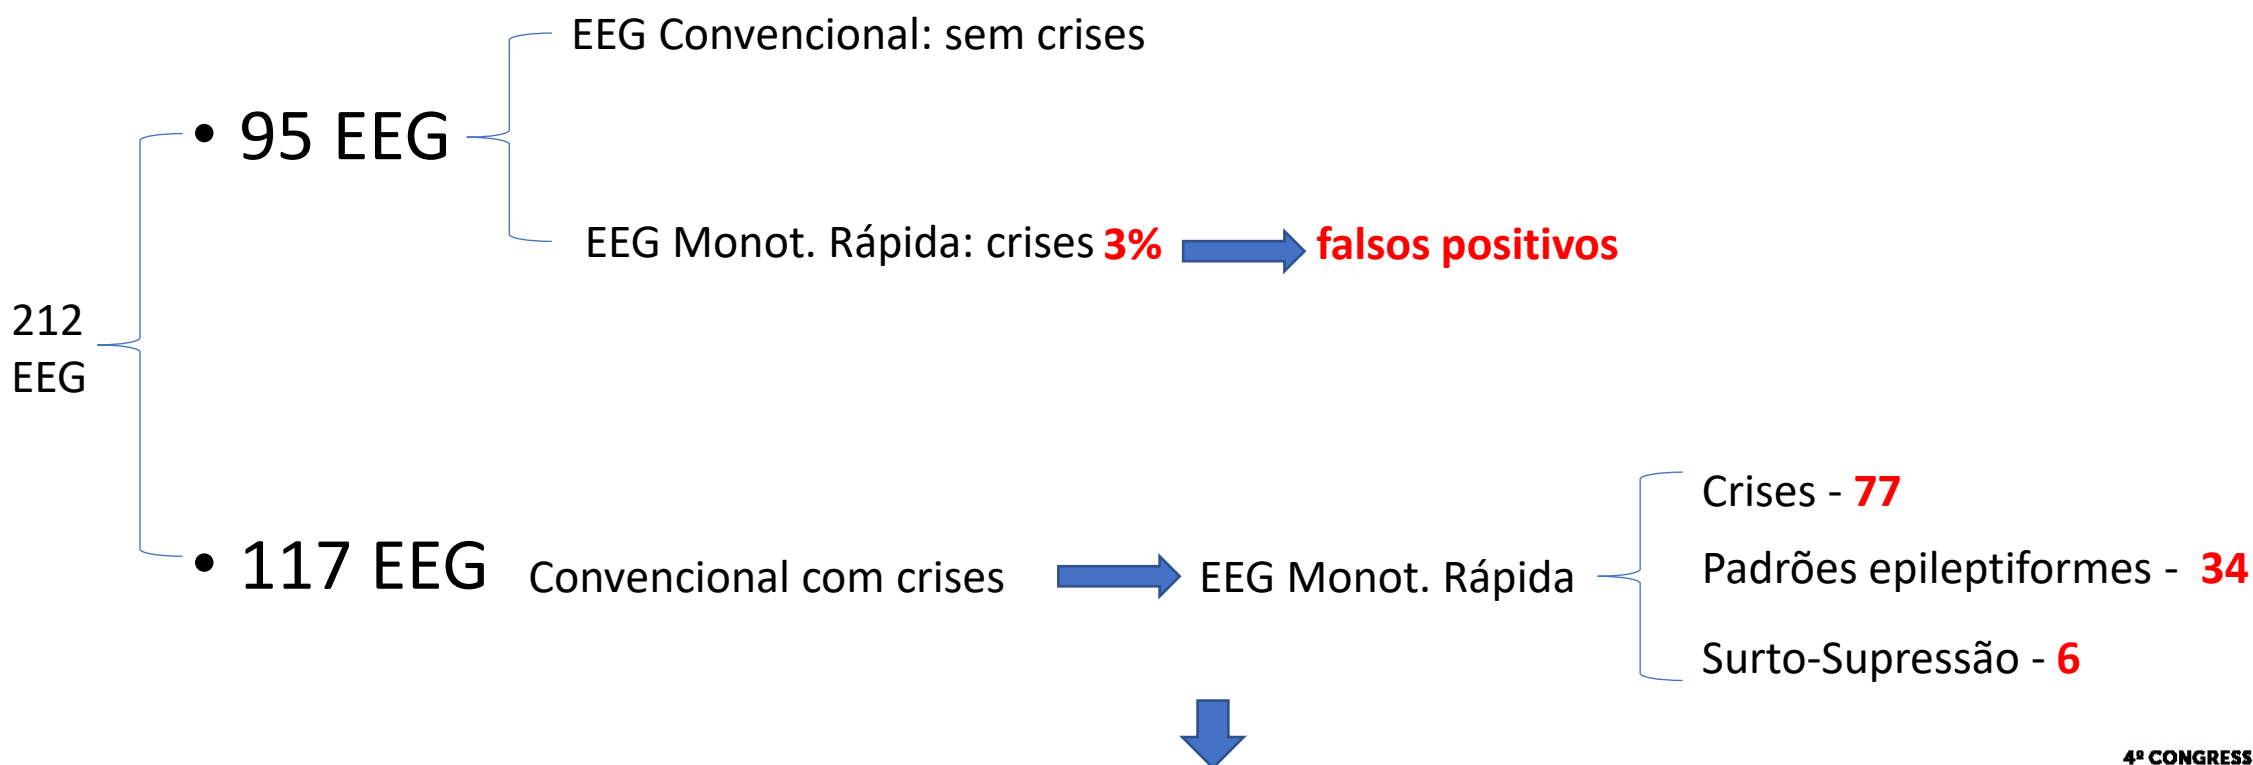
212 EEG

• 95 EEG

EEG Convencional: sem crises

EEG Monot. Rápida: crises 3% falsos positivos

• 117 EEG Convencional com crises EEG Monot. Rápida

Crises - 77

Padrões epileptiformes - 34

Surto-Supressão - 6

4º CONGRESS